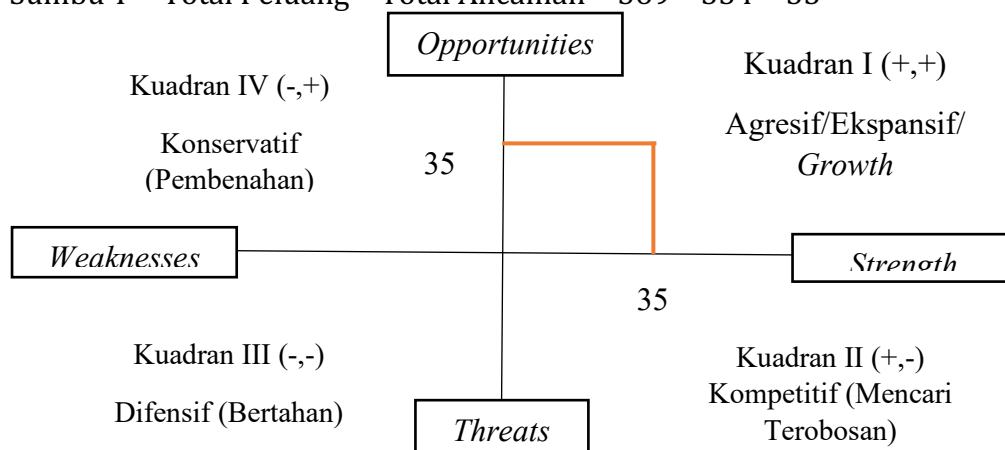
Sumbu Y = Total Peluang – Total Ancaman = 369 – 334 = 35

*Opportunities*

Kuadran IV (-,+)

Konservatif (Pembenahan)

Kuadran I (+,+)

Agresif/Ekspansif/ *Growth*

35

*Weaknesses*

*Strength*

35

Kuadran III (-,-)

Difensif (Bertahan)

Kuadran II (+,-)

Kompetitif (Mencari Terobosan)

*Threats*